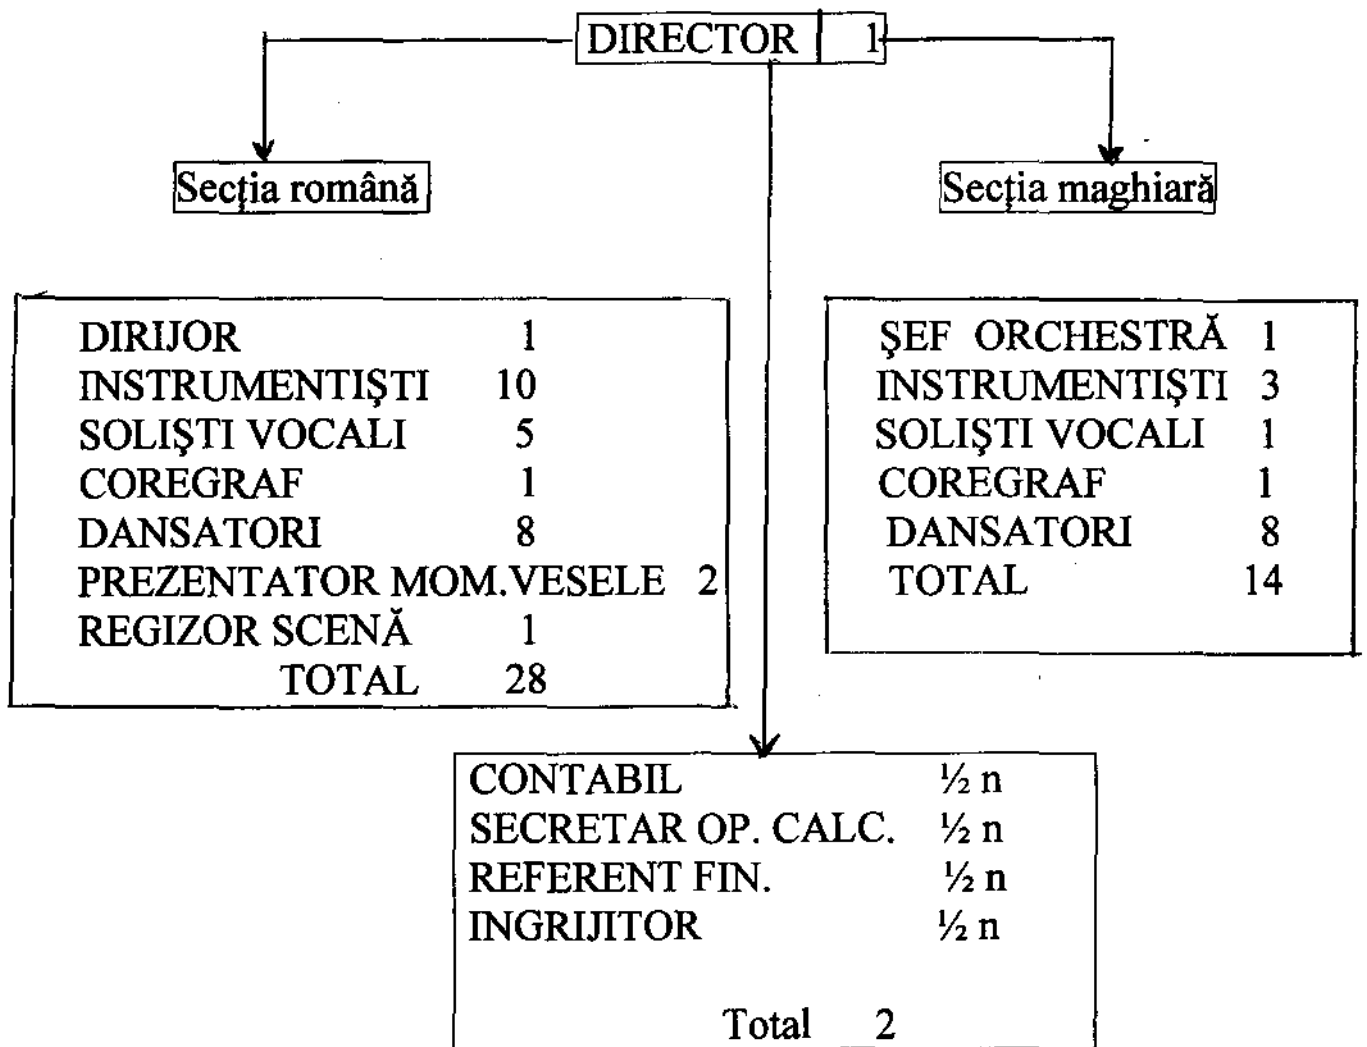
DIRECTOR 1

Secţia română

Secţia maghiară

DIRIJOR 1
INSTRUMENTIŞTI 10
SOLIŞTI VOCALI 5
COREGRAF 1
DANSATORI 8
PREZENTATOR MOM.VESELE 2
REGIZOR SCENĂ 1
TOTAL 28

ŞEF ORCHESTRĂ 1
INSTRUMENTIŞTI 3
SOLIŞTI VOCALI 1
COREGRAF 1
DANSATORI 8
TOTAL 14

CONTABIL ½ n
SECRETAR OP. CALC. ½ n
REFERENT FIN. ½ n
INGRIJITOR ½ n

Total 2